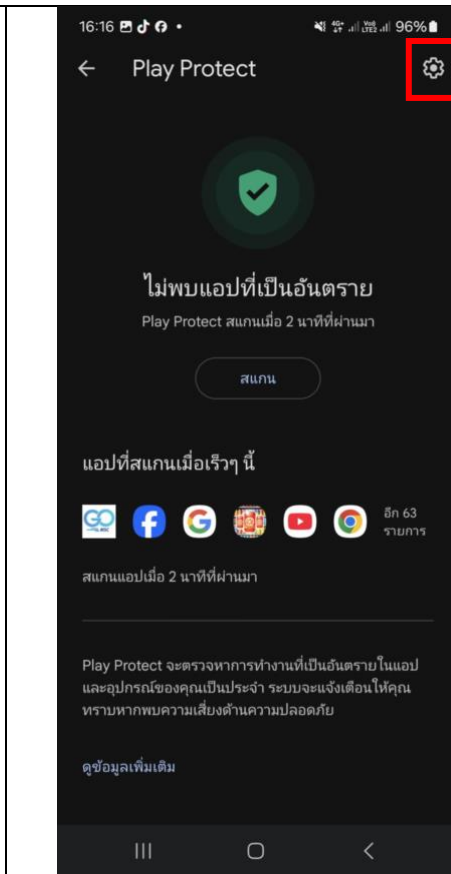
16:16 96%

Play Protect

ไม่พบแอปที่เป็นอันตราย

Play Protect สแกนเมื่อ 2 นาทีที่ผ่านมา

สแกน

แอปที่สแกนเมื่อเร็วๆ นี้

อีก 63 รายการ

สแกนแอปเมื่อ 2 นาทีที่ผ่านมา

Play Protect จะตรวจหาการทำงานที่เป็นอันตรายในแอปและอุปกรณ์ของคุณเป็นประจำ ระบบจะแจ้งเตือนให้คุณทราบหากพบความเสี่ยงด้านความปลอดภัย

ดูข้อมูลเพิ่มเติม